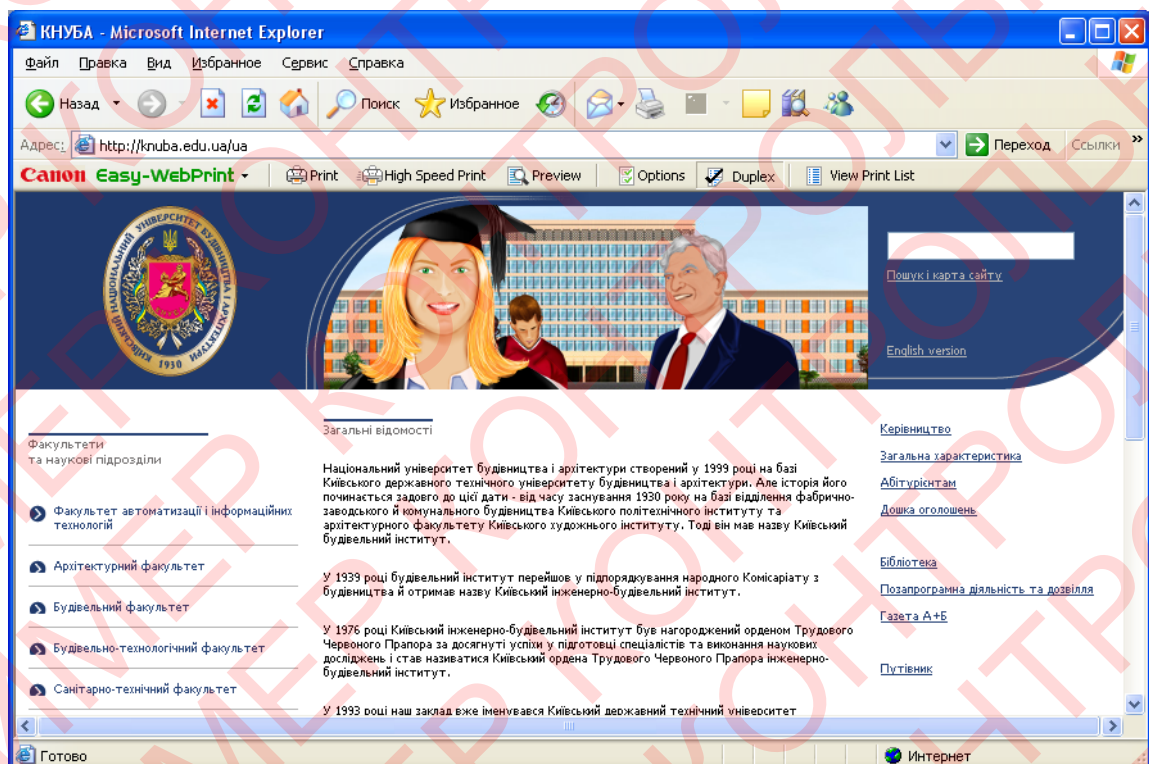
КНУБА - Microsoft Internet Explorer

Файл Правка Вид Избранное Сервис Справка

Назад Поиск Избранное

Адрес: http://knuba.edu.ua/ua Переход Ссылки

Canon Easy-WebPrint Print High Speed Print Preview Options Duplex View Print List

1930

Пошук і карта сайту

English version

Факультети
та наукові підрозділи

Факультет автоматизації і інформаційних технологій

Архітектурний факультет

Будівельний факультет

Будівельно-технологічний факультет

Санітарно-технічний факультет

Загальні відомості

Національний університет будівництва і архітектури створений у 1999 році на базі Київського державного технічного університету будівництва і архітектури. Але історія його починається задовго до цієї дати - від часу заснування 1930 року на базі відділення фабрично-заводського й комунального будівництва Київського політехнічного інституту та архітектурного факультету Київського художнього інституту. Тоді він мав назву Київський будівельний інститут.

У 1939 році будівельний інститут перейшов у підпорядкування народного Комісаріату з будівництва й отримав назву Київський інженерно-будівельний інститут.

У 1976 році Київський інженерно-будівельний інститут був нагороджений орденом Трудового Червоного Прапора за досягнуті успіхи у підготовці спеціалістів та виконання наукових досліджень і став називатися Київський ордена Трудового Червоного Прапора інженерно-будівельний інститут.

У 1993 році наш заклад вже іменувався Київський державний технічний університет

Керівництво

Загальна характеристика

Абітурієнтам

Дошка оголошень

Бібліотека

Позапрограмна діяльність та дозвілля

Газета А+Б

Путівник

Готово

Интернет